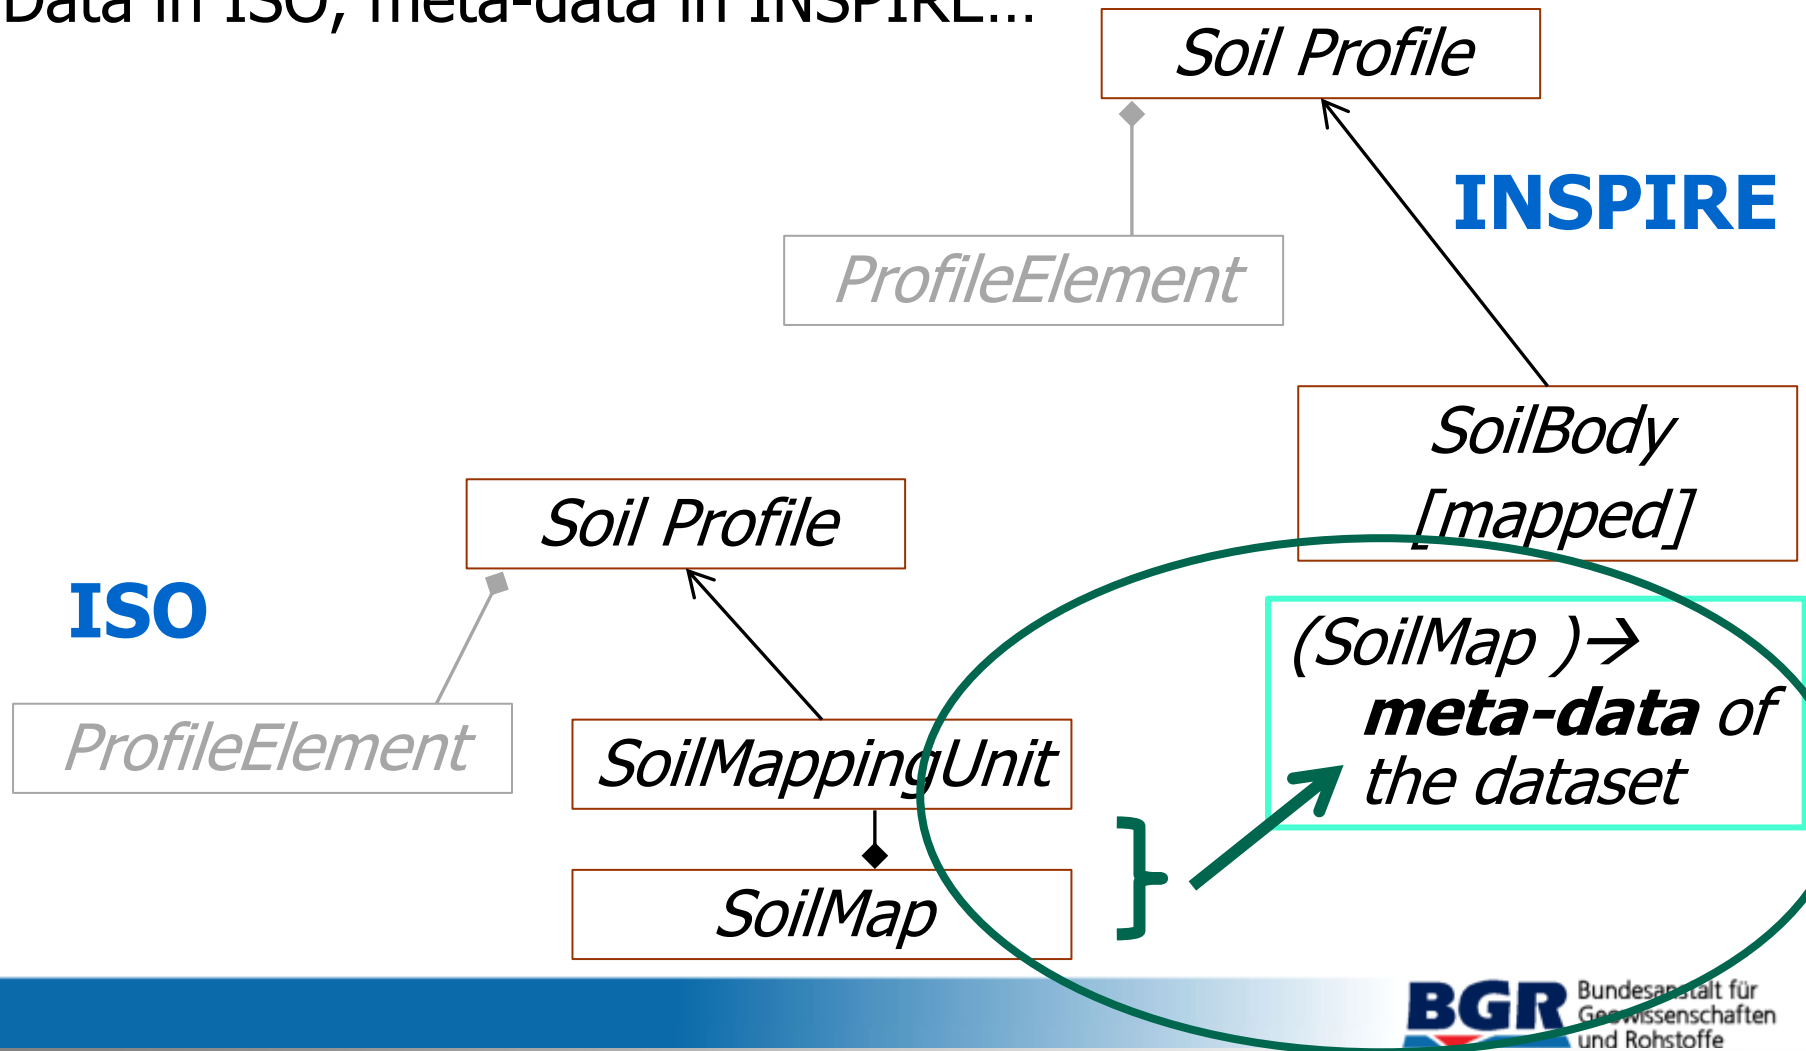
Data in ISO, meta-data in INSPIRE...

Soil Profile

INSPIRE

ProfileElement

SoilBody [mapped]

Soil Profile

ISO

(SoilMap )→ **meta-data** of the dataset

ProfileElement

SoilMappingUnit

SoilMap

BGR Bundesanstalt für Geowissenschaften und Rohstoffe